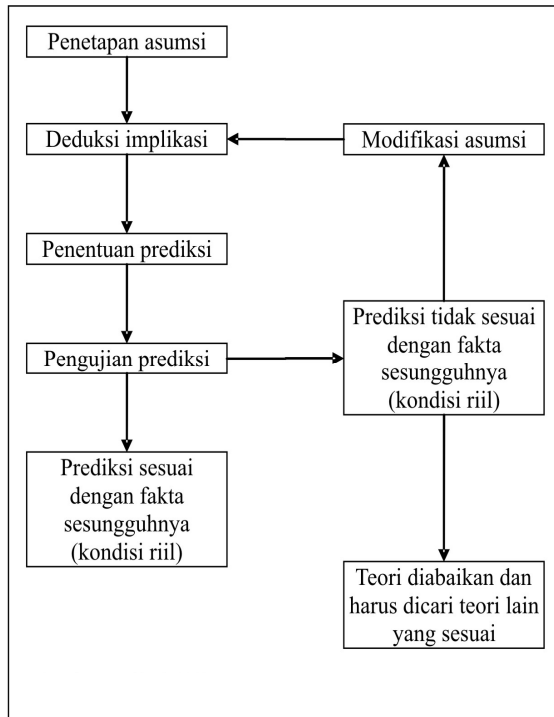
Penetapan asumsi

Deduksi implikasi

Modifikasi asumsi

Penentuan prediksi

Pengujian prediksi

Prediksi tidak sesuai dengan fakta sesungguhnya (kondisi riil)

Prediksi sesuai dengan fakta sesungguhnya (kondisi riil)

Teori diabaikan dan harus dicari teori lain yang sesuai